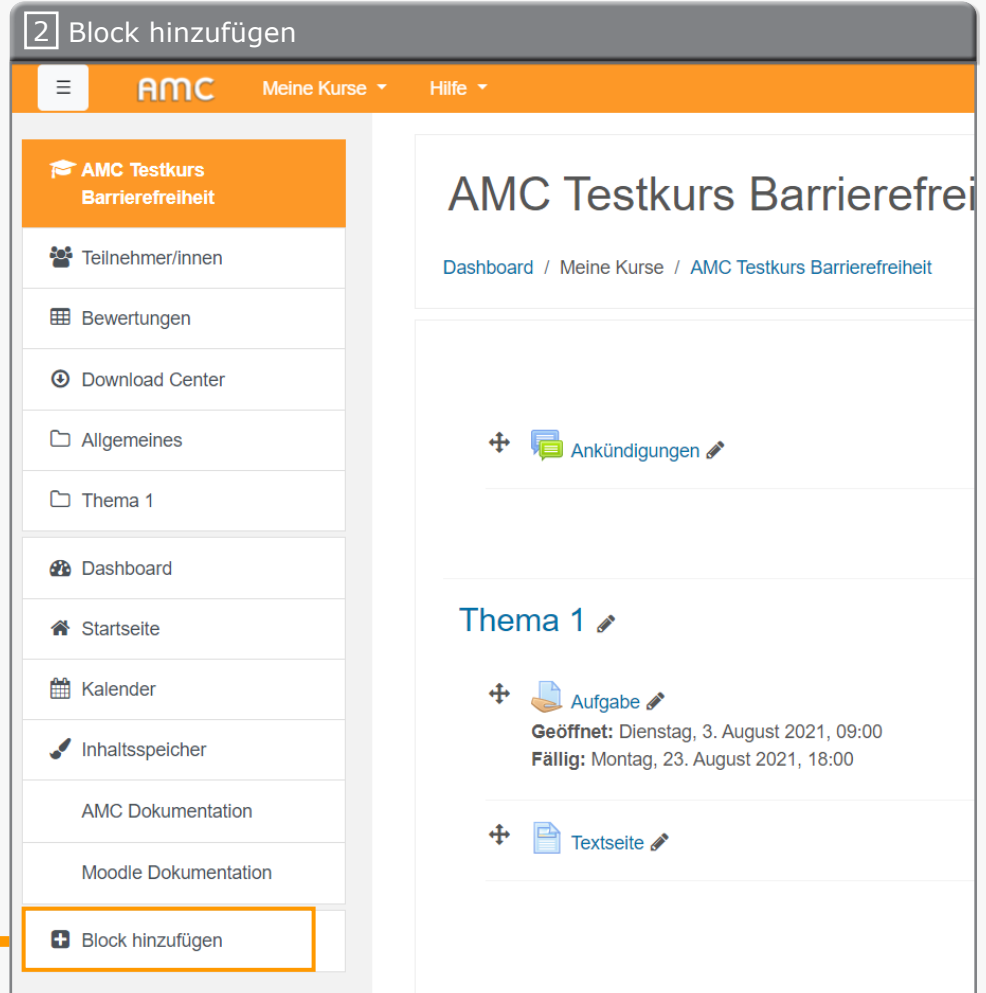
2 Block hinzufügen

AMC Meine Kurse Hilfe

AMC Testkurs Barrierefreiheit

Teilnehmer/innen

Bewertungen

Download Center

Allgemeines

Thema 1

Dashboard

Startseite

Kalender

Inhaltsspeicher

AMC Dokumentation

Moodle Dokumentation

Block hinzufügen

AMC Testkurs Barrierefrei

Dashboard / Meine Kurse / AMC Testkurs Barrierefreiheit

Ankündigungen

Thema 1

Aufgabe
**Geöffnet:** Dienstag, 3. August 2021, 09:00
**Fällig:** Montag, 23. August 2021, 18:00

Textseite